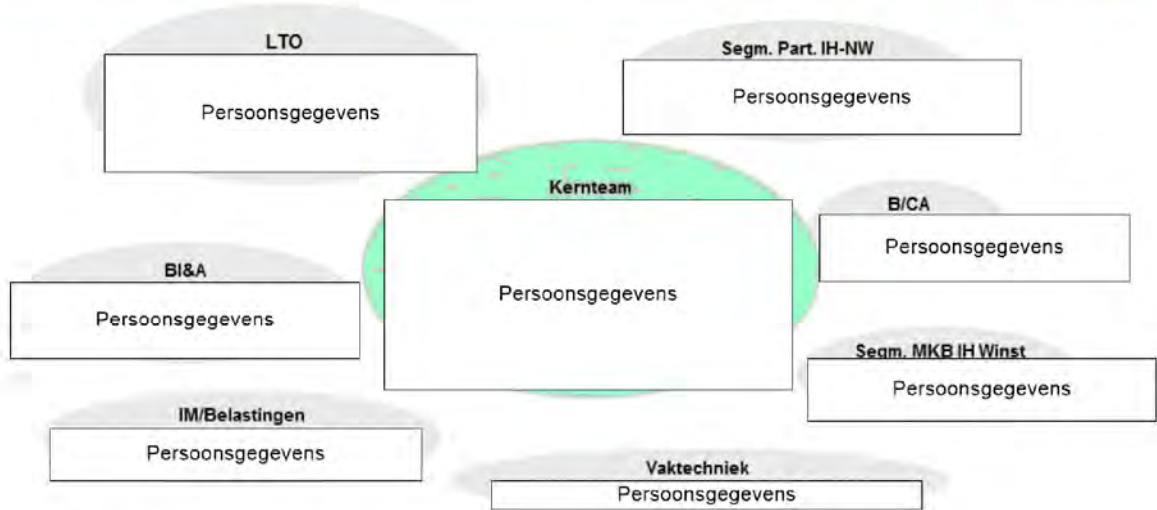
LTO
Persoonsgegevens

Segm. Part. IH-NW
Persoonsgegevens

Kernteam
Persoonsgegevens

B/CA
Persoonsgegevens

BI&A
Persoonsgegevens

Segm. MKB IH Winst
Persoonsgegevens

IM/Belastingen
Persoonsgegevens

Vaktechniek
Persoonsgegevens